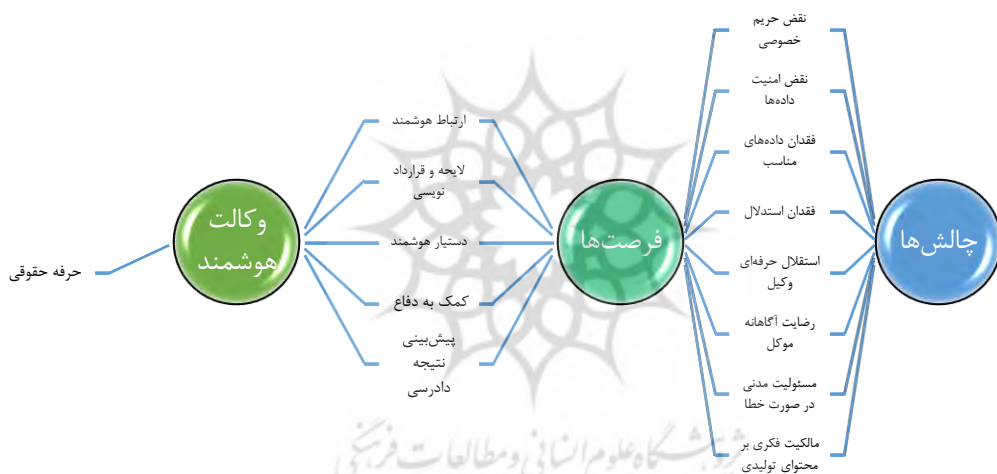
چالش‌ها

نقض حریم خصوصی
نقض امنیت داده‌ها
فقدان داده‌های مناسب
فقدان استدلال
استقلال حرفه‌ای وکیل
رضایت آگاهانه موکل
مسئولیت مدنی در صورت خطا
مالکیت فکری بر محتوای تولیدی

فرصت‌ها

ارتباط هوشمند
لایحه و قرارداد نویسی
دستیار هوشمند
کمک به دفاع
پیش‌بینی نتیجه دادرسی

وکالت هوشمند

حرفه حقوقی

پژوهشگاه علوم انسانی و مطالعات فرهنگی